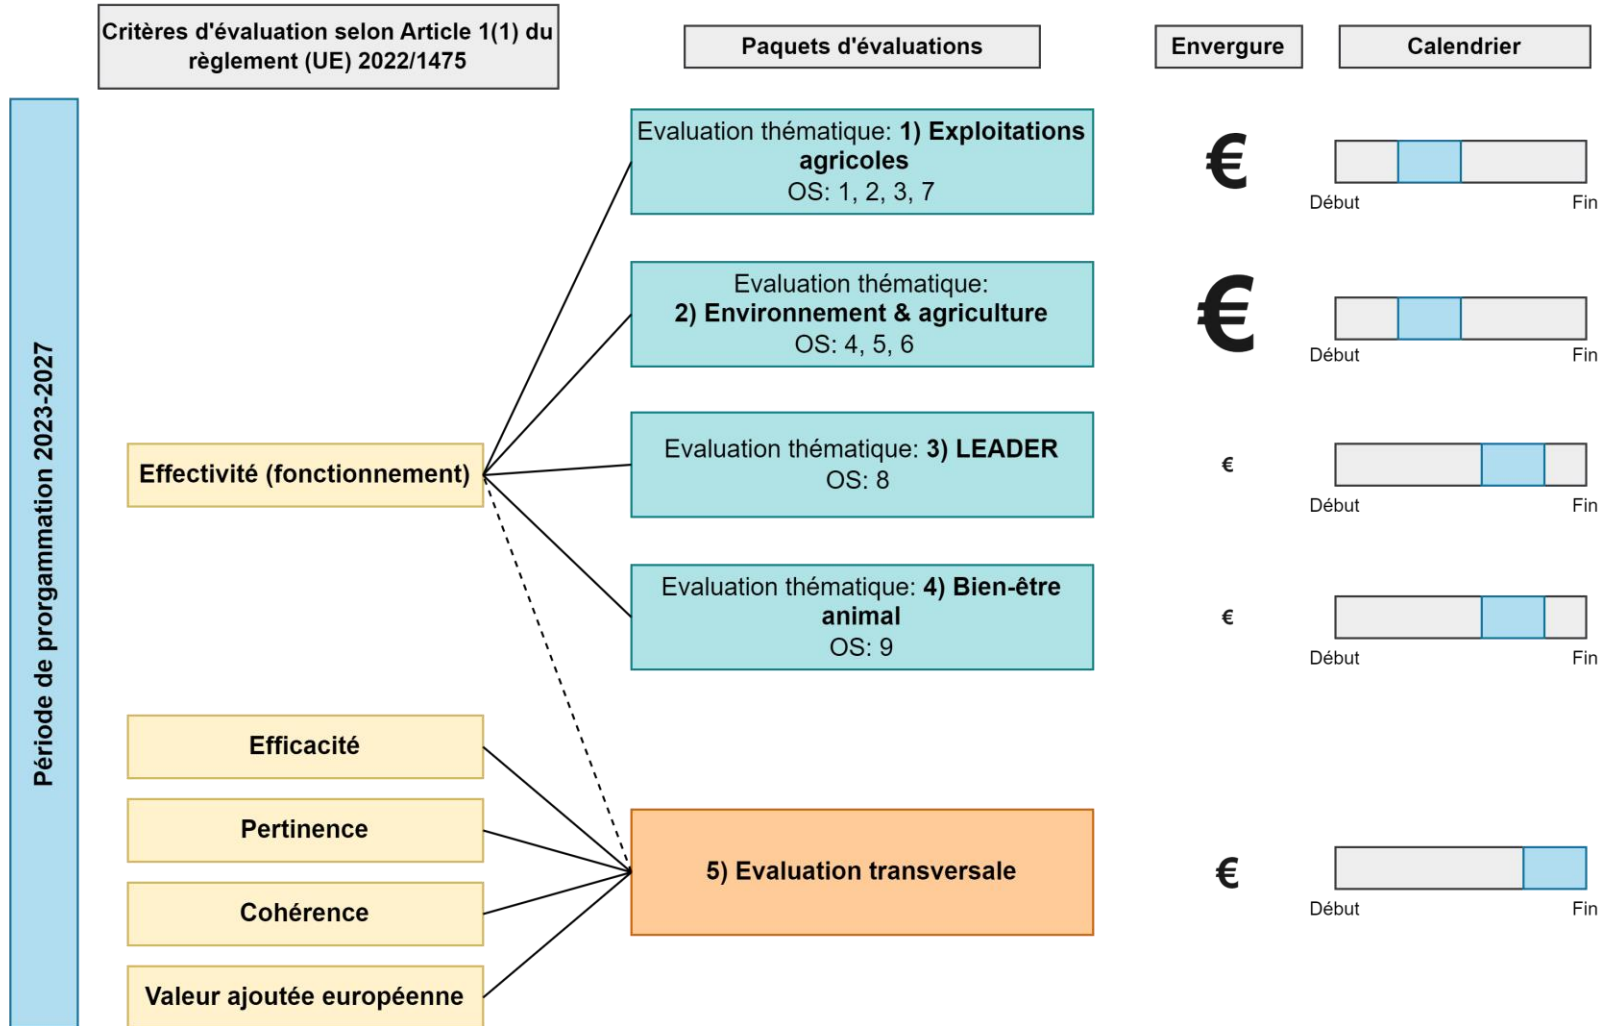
Critères d'évaluation selon Article 1(1) du règlement (UE) 2022/1475

Paquets d'évaluations

Envergure

Calendrier

Période de programmation 2023-2027

Evaluation thématique: **1) Exploitations agricoles**
OS: 1, 2, 3, 7

€

Début Fin

Evaluation thématique:
**2) Environnement & agriculture**
OS: 4, 5, 6

€

Début Fin

Effectivité (fonctionnement)

Evaluation thématique: **3) LEADER**
OS: 8

€

Début Fin

Evaluation thématique: **4) Bien-être animal**
OS: 9

€

Début Fin

Efficacité

Pertinence

Cohérence

Valeur ajoutée européenne

5) Evaluation transversale

€

Début Fin